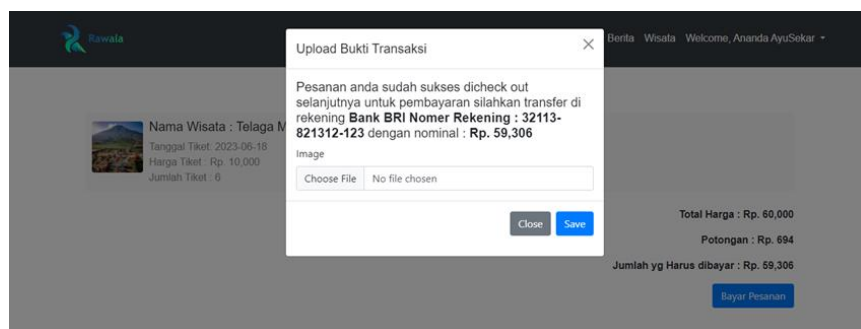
Rawala

Berita Wisata Welcome, Ananda AyuSekar

Upload Bukti Transaksi

×

Pesanan anda sudah sukses dicheck out selanjutnya untuk pembayaran silahkan transfer di rekening **Bank BRI Nomer Rekening : 32113-821312-123** dengan nominal : **Rp. 59,306**

Image

Choose File No file chosen

Close Save

Nama Wisata : Telaga M

Tanggal Tiket: 2023-06-18

Harga Tiket : Rp. 10,000

Jumlah Tiket : 6

Total Harga : Rp. 60,000

Potongan : Rp. 694

Jumlah yg Harus dibayar : Rp. 59,306

Bayar Pesanan